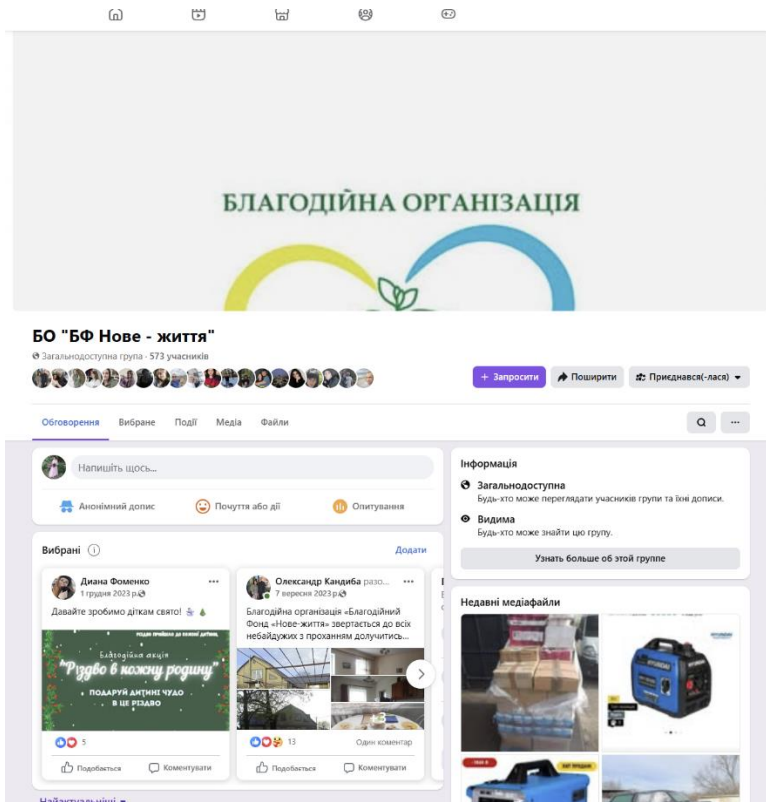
БЛАГОДІЙНА ОРГАНІЗАЦІЯ

БО "БФ Нове - життя"

Загальнодоступна група · 573 учасників

+ Запросити

Поширити

Приєднався(-лася)

Обговорення Вибране Події Медіа Файли

Напишіть щось...

Анонімний допис

Почуття або дії

Опитування

Вибрані

Додати

Диана Фоменко
1 грудня 2023 р.

Давайте зробимо діткам свято!

Благодійна акція
"Різдво в кожну родину"
ПОДАРУЙ ДИТЯЧЕ ЧУДО
В ЦЕ РІЗДВО

5

Подобається

Коментувати

Олександр Кандиба разо...
7 вересня 2023 р.

Благодійна організація «Благодійний Фонд «Нове-життя» звертається до всіх небайдужих з проханням долучитись...

13

Один коментар

Подобається

Коментувати

Інформація

Загальнодоступна
Будь-хто може переглядати учасників групи та їхні дописи.

Видима
Будь-хто може знайти цю групу.

Узнать больше об этой группе

Недавні медіафайли

Найактуальніші